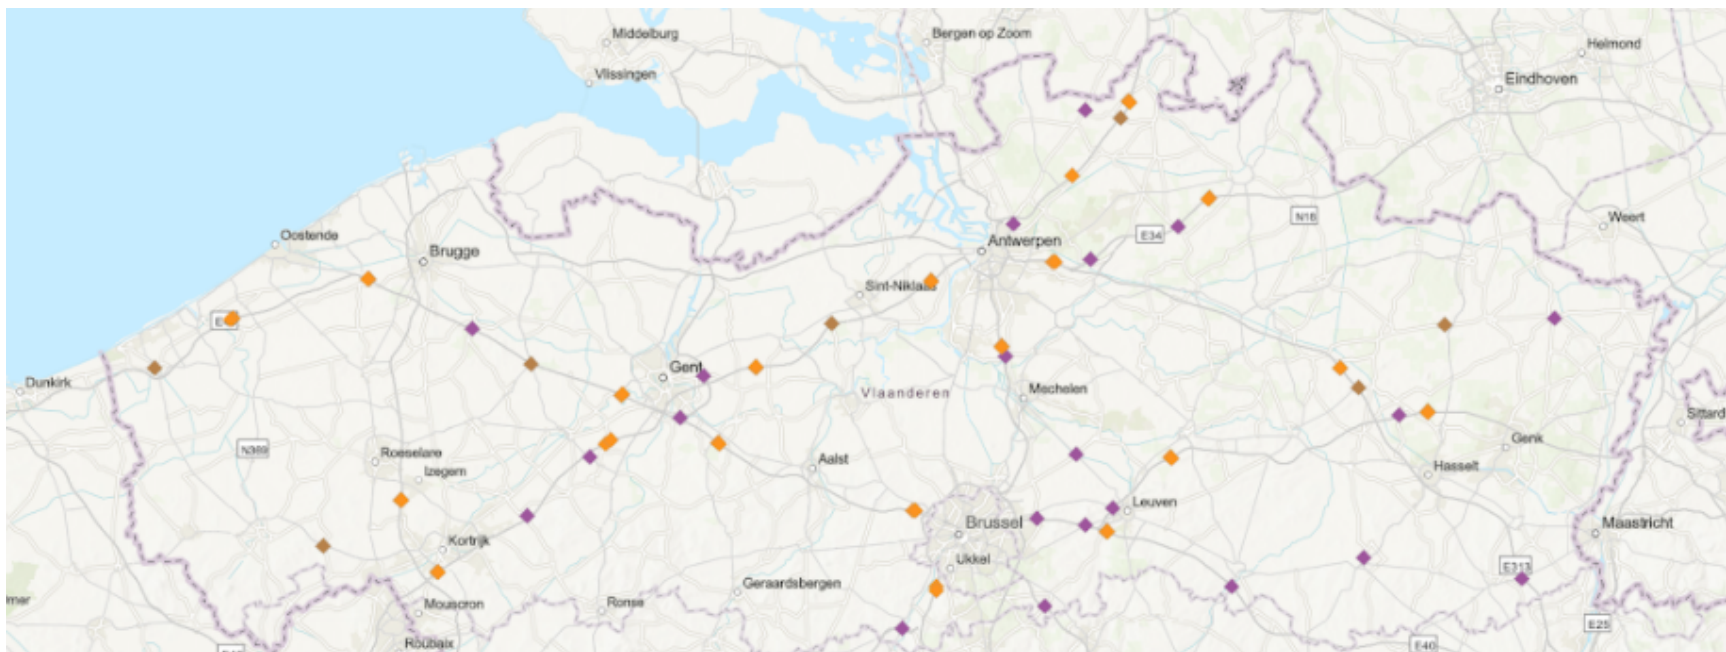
Middelburg
Bergen op Zoom
Helmond
Vlissingen
Eindhoven
N16
Weert
E34
Antwerpen
Oostende
Brugge
Sint-Niklaas
E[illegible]
Dunkirk
Gent
Vlaanderen
Mechelen
Sittard
Genk
N369
Roeselare
Izegem
Aalst
Hasselt
Leuven
Brussel
Maastricht
Kortrijk
Ukkel
E313
Geraardsbergen
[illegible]mer
Mouscron
Ronse
E25
Roubaix
E40